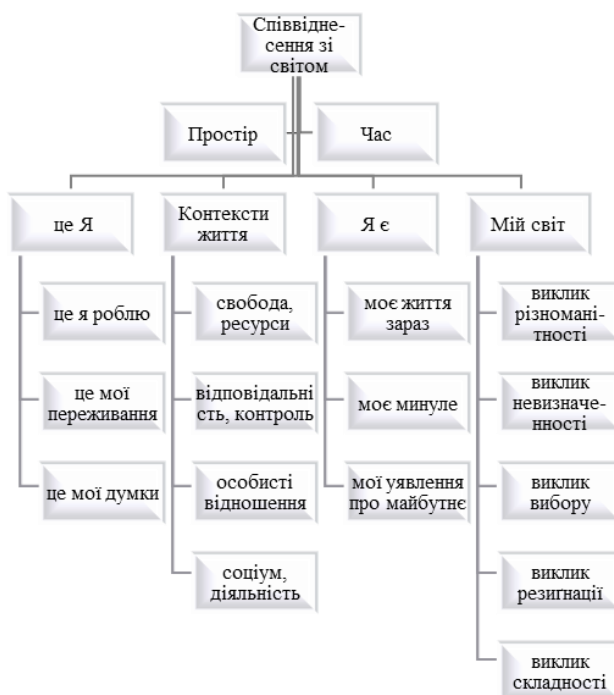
Співвіднесення зі світом

Простір

Час

це Я

це я роблю

це мої переживання

це мої думки

Контексти життя

свобода, ресурси

відповідальність, контроль

особисті відношення

соціум, діяльність

Я є

моє життя зараз

моє минуле

мої уявлення про майбутнє

Мій світ

виклик різноманітності

виклик невизначеності

виклик вибору

виклик резигнації

виклик складності